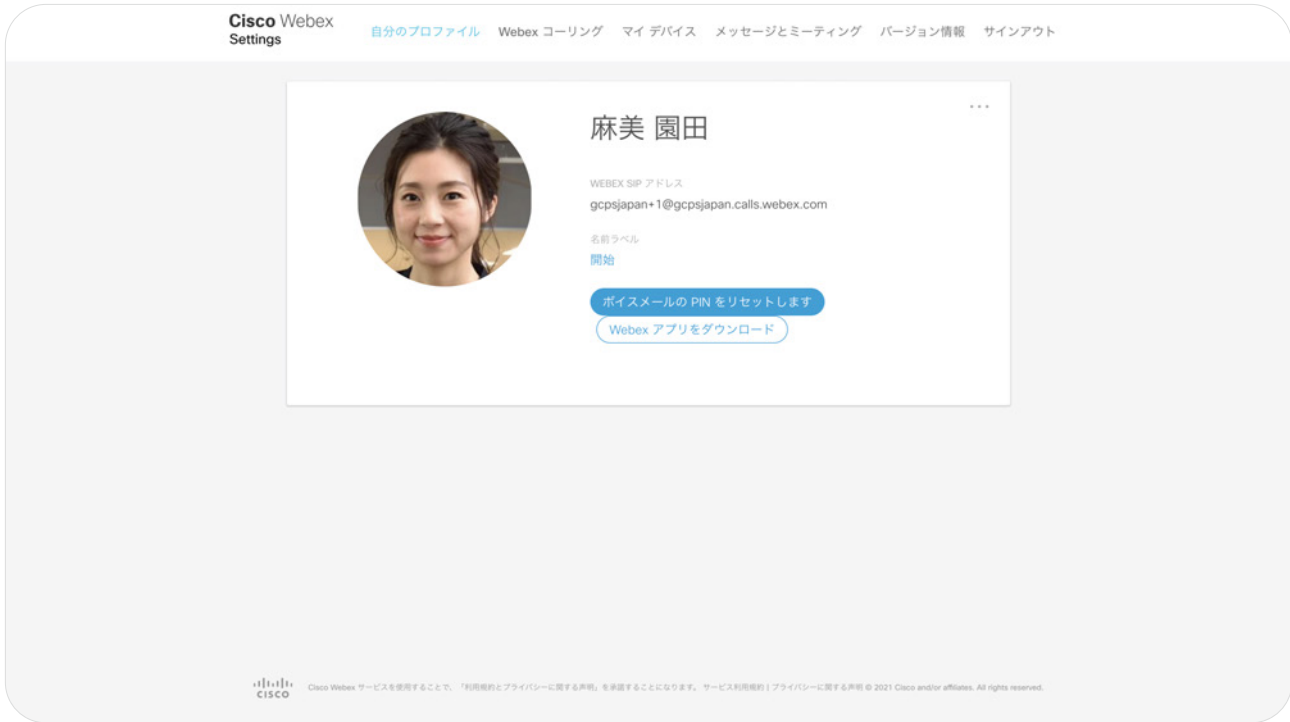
Cisco Webex
Settings

自分のプロファイル　Webex コーリング　マイ デバイス　メッセージとミーティング　バージョン情報　サインアウト

...

麻美 園田

WEBEX SIP アドレス
gcpsjapan+1@gcpsjapan.calls.webex.com

名前ラベル
開始

ボイスメールの PIN をリセットします

Webex アプリをダウンロード

CISCO　Cisco Webex サービスを使用することで、「利用規約とプライバシーに関する声明」を承諾することになります。 サービス利用規約 | プライバシーに関する声明 © 2021 Cisco and/or affiliates. All rights reserved.